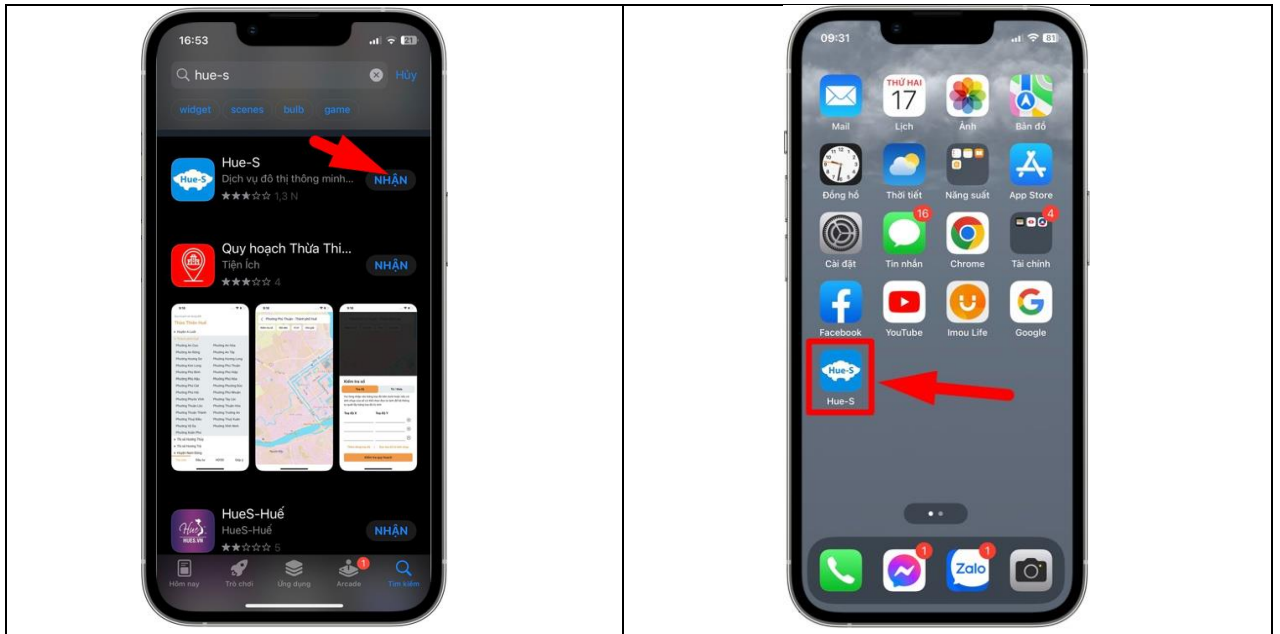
16:53
21
hue-s
Hủy
widget
scenes
bulb
game

Hue-S
Dịch vụ đô thị thông minh...
NHẬN
1,3 N

Quy hoạch Thừa Thi...
Tiện ích
NHẬN
4

HueS-Huế
HueS-Huế
NHẬN
5

Hôm nay
Trò chơi
Ứng dụng
Arcade
Tìm kiếm

09:31
81
Mail
THỨ HAI
17
Lịch
Ảnh
Bản đồ
Đồng hồ
Thời tiết
Năng suất
App Store
Cài đặt
16
Tin nhắn
Chrome
4
Tài chính
Facebook
YouTube
Imou Life
Google
Hue-S
Hue-S
1
1
Zalo